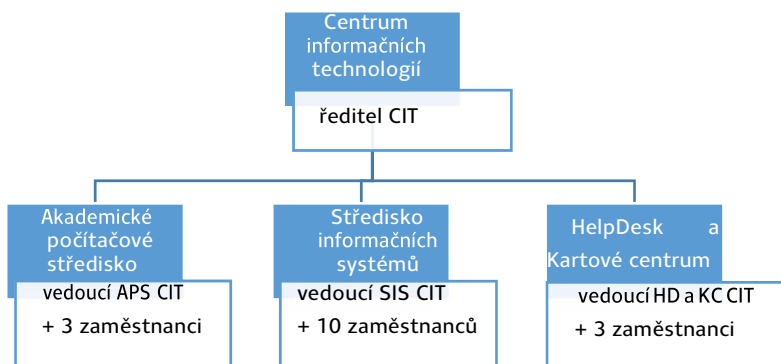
Centrum informačních technologií

ředitel CIT

Akademické počítačové středisko

vedoucí APS CIT

+ 3 zaměstnanci

Středisko informačních systémů

vedoucí SIS CIT

+ 10 zaměstnanců

HelpDesk a Kartové centrum

vedoucí HD a KC CIT

+ 3 zaměstnanci